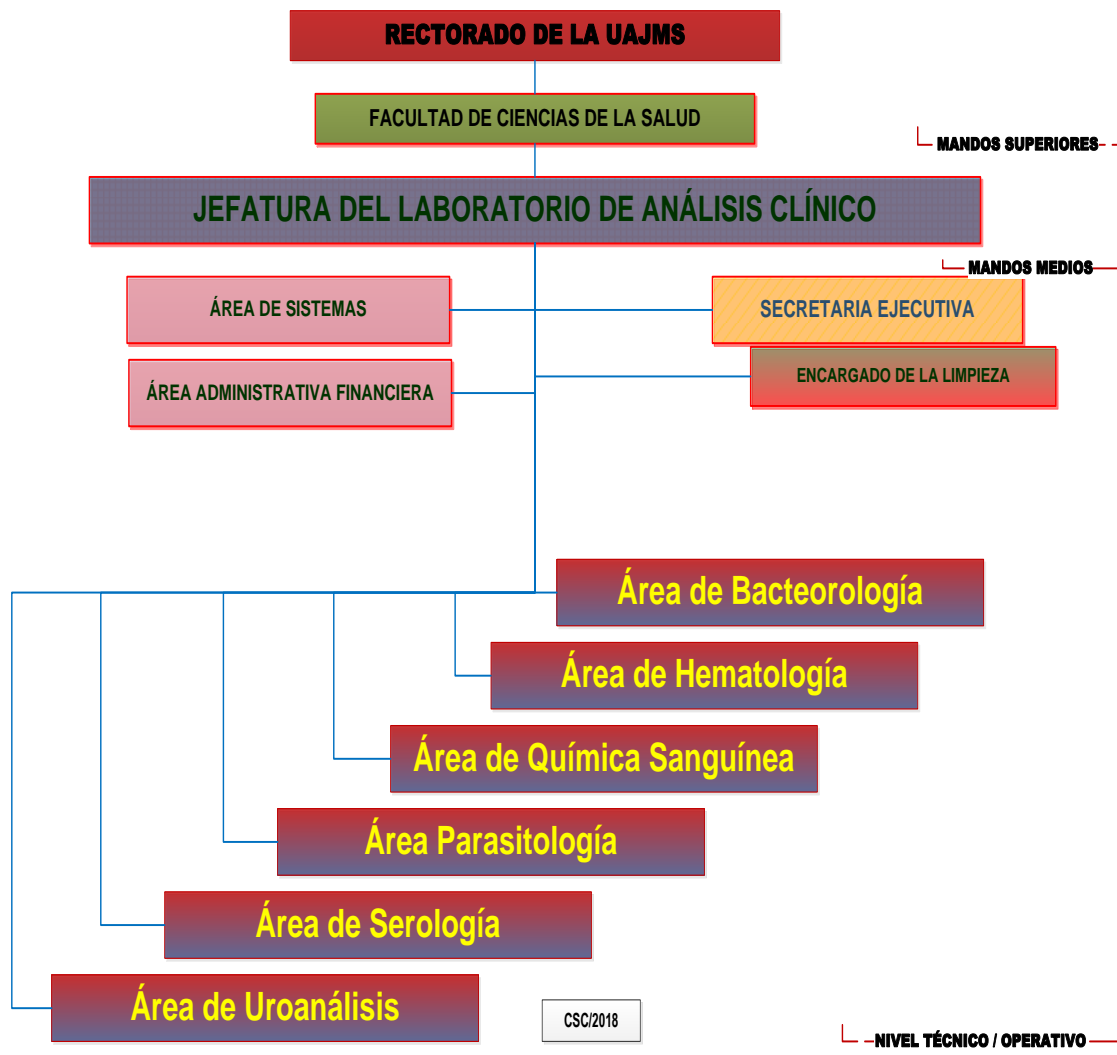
RECTORADO DE LA UAJMS

FACULTAD DE CIENCIAS DE LA SALUD

MANDOS SUPERIORES

JEFATURA DEL LABORATORIO DE ANÁLISIS CLÍNICO

MANDOS MEDIOS

ÁREA DE SISTEMAS

SECRETARIA EJECUTIVA

ÁREA ADMINISTRATIVA FINANCIERA

ENCARGADO DE LA LIMPIEZA

Área de Bacteorología

Área de Hematología

Área de Química Sanguínea

Área Parasitología

Área de Serología

Área de Uroanálisis

CSC/2018

NIVEL TÉCNICO / OPERATIVO